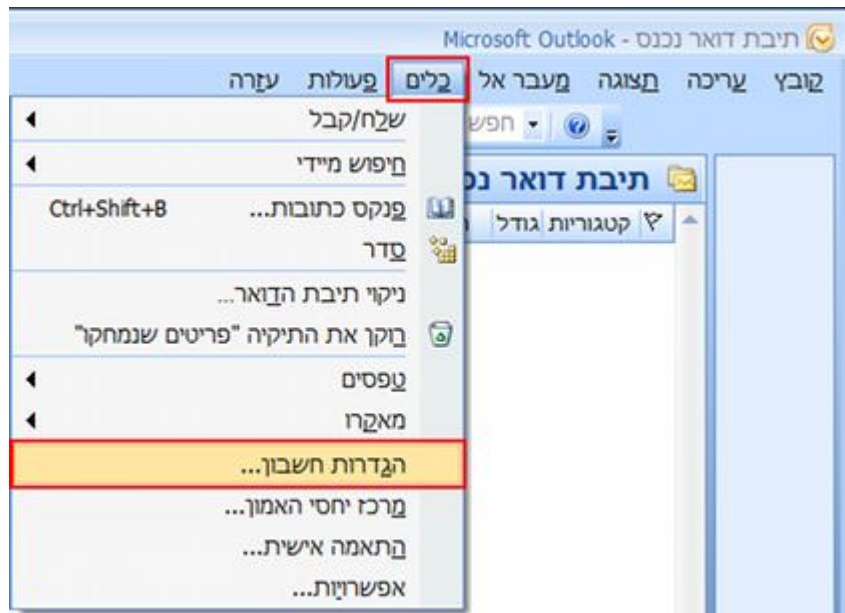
תיבת דואר נכנס - Microsoft Outlook

קובץ עריכה תצוגה מעבר אל כלים פעולות עזרה

חפש

תיבת דואר נכ

קטגוריות גודל

שלח/קבל
חיפוש מיידי
פנקס כתובות... Ctrl+Shift+B
סדר
ניקוי תיבת הדואר...
רוקן את התיקיה "פריטים שנמחקו"
טפסים
מאקרו
הגדרות חשבון...
מרכז יחסי האמון...
התאמה אישית...
אפשרויות...